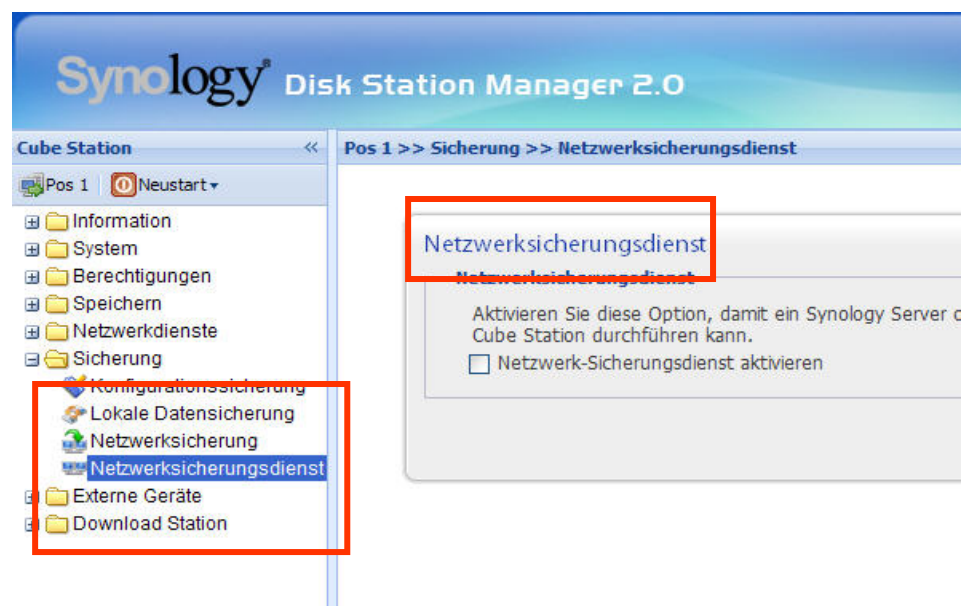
Synology® Disk Station Manager 2.0

Cube Station «

Pos 1 | Neustart

Information
System
Berechtigungen
Speichern
Netzwerkdienste
Sicherung
Konfigurationssicherung
Lokale Datensicherung
Netzwerksicherung
Netzwerksicherungsdienst
Externe Geräte
Download Station

Pos 1 >> Sicherung >> Netzwerksicherungsdienst

Netzwerksicherungsdienst

Netzwerksicherungsdienst

Aktivieren Sie diese Option, damit ein Synology Server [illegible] Cube Station durchführen kann.

Netzwerk-Sicherungsdienst aktivieren